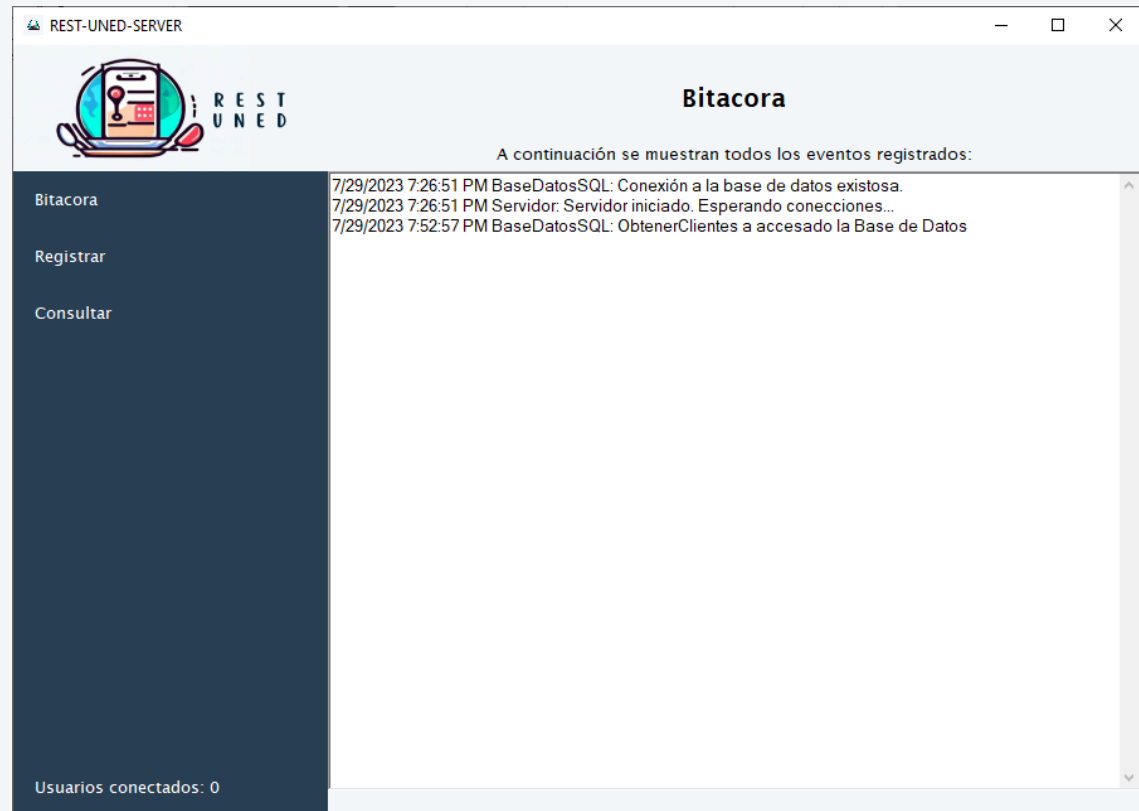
REST-UNED-SERVER

REST
UNED

Bitacora

A continuación se muestran todos los eventos registrados:

Bitacora

Registrar

Consultar

7/29/2023 7:26:51 PM BaseDatosSQL: Conexión a la base de datos existosa.
7/29/2023 7:26:51 PM Servidor: Servidor iniciado. Esperando conecciones...
7/29/2023 7:52:57 PM BaseDatosSQL: ObtenerClientes a accesado la Base de Datos

Usuarios conectados: 0